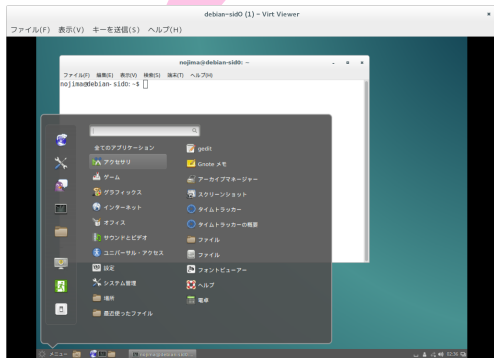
debian-sid0 (1) – Virt Viewer

ファイル(F) 表示(V) キーを送信(S) ヘルプ(H)

nojima@debian-sid0: ~

ファイル(F) 編集(E) 表示(V) 検索(S) 端末(T) ヘルプ(H)

nojima@debian-sid0:~$

全てのアプリケーション
アクセサリ
ゲーム
グラフィックス
インターネット
オフィス
サウンドとビデオ
ユニバーサル・アクセス
設定
システム管理
場所
最近使ったファイル

gedit
Gnote メモ
アーカイブマネージャー
スクリーンショット
タイムトラッカー
タイムトラッカーの概要
ファイル
ファイル
フォントビューアー
ヘルプ
電卓

メニュー

nojima@debian-sid0...

02:26